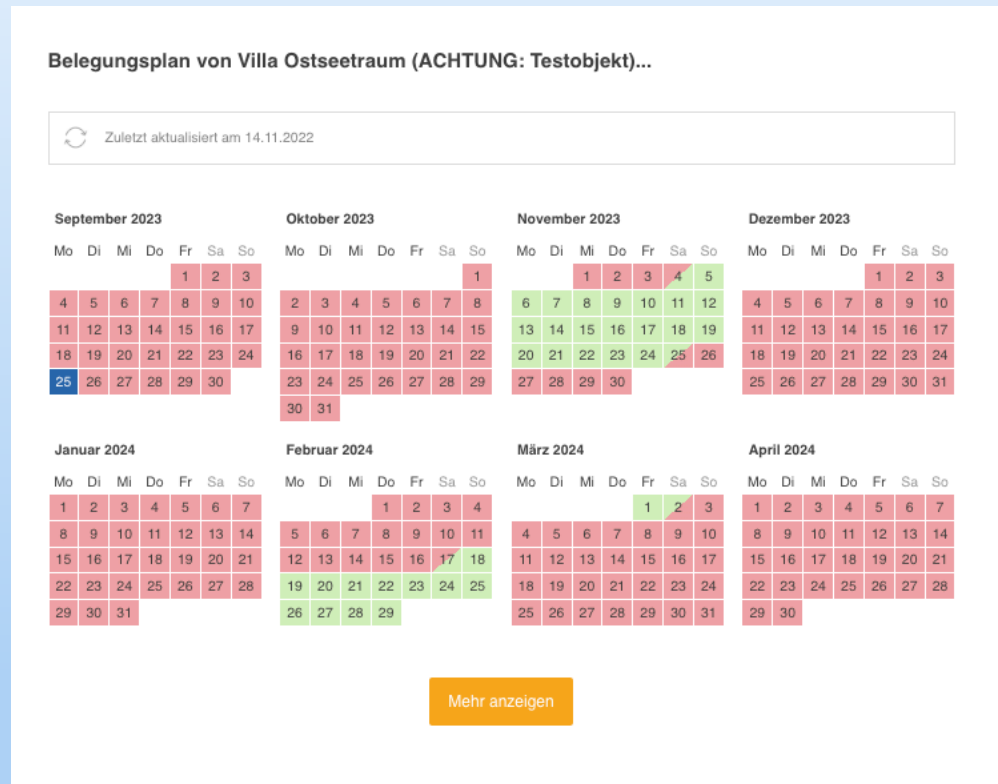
Belegungsplan von Villa Ostseetraum (ACHTUNG: Testobjekt)...

Zuletzt aktualisiert am 14.11.2022

September 2023

| Mo | Di | Mi | Do | Fr | Sa | So |
|---|---|---|---|---|---|---|
| | | | | 1 | 2 | 3 |
| 4 | 5 | 6 | 7 | 8 | 9 | 10 |
| 11 | 12 | 13 | 14 | 15 | 16 | 17 |
| 18 | 19 | 20 | 21 | 22 | 23 | 24 |
| 25 | 26 | 27 | 28 | 29 | 30 | |

Oktober 2023

| Mo | Di | Mi | Do | Fr | Sa | So |
|---|---|---|---|---|---|---|
| | | | | | | 1 |
| 2 | 3 | 4 | 5 | 6 | 7 | 8 |
| 9 | 10 | 11 | 12 | 13 | 14 | 15 |
| 16 | 17 | 18 | 19 | 20 | 21 | 22 |
| 23 | 24 | 25 | 26 | 27 | 28 | 29 |
| 30 | 31 | | | | | |

November 2023

| Mo | Di | Mi | Do | Fr | Sa | So |
|---|---|---|---|---|---|---|
| | | 1 | 2 | 3 | 4 | 5 |
| 6 | 7 | 8 | 9 | 10 | 11 | 12 |
| 13 | 14 | 15 | 16 | 17 | 18 | 19 |
| 20 | 21 | 22 | 23 | 24 | 25 | 26 |
| 27 | 28 | 29 | 30 | | | |

Dezember 2023

| Mo | Di | Mi | Do | Fr | Sa | So |
|---|---|---|---|---|---|---|
| | | | | 1 | 2 | 3 |
| 4 | 5 | 6 | 7 | 8 | 9 | 10 |
| 11 | 12 | 13 | 14 | 15 | 16 | 17 |
| 18 | 19 | 20 | 21 | 22 | 23 | 24 |
| 25 | 26 | 27 | 28 | 29 | 30 | 31 |

Januar 2024

| Mo | Di | Mi | Do | Fr | Sa | So |
|---|---|---|---|---|---|---|
| 1 | 2 | 3 | 4 | 5 | 6 | 7 |
| 8 | 9 | 10 | 11 | 12 | 13 | 14 |
| 15 | 16 | 17 | 18 | 19 | 20 | 21 |
| 22 | 23 | 24 | 25 | 26 | 27 | 28 |
| 29 | 30 | 31 | | | | |

Februar 2024

| Mo | Di | Mi | Do | Fr | Sa | So |
|---|---|---|---|---|---|---|
| | | | 1 | 2 | 3 | 4 |
| 5 | 6 | 7 | 8 | 9 | 10 | 11 |
| 12 | 13 | 14 | 15 | 16 | 17 | 18 |
| 19 | 20 | 21 | 22 | 23 | 24 | 25 |
| 26 | 27 | 28 | 29 | | | |

März 2024

| Mo | Di | Mi | Do | Fr | Sa | So |
|---|---|---|---|---|---|---|
| | | | | 1 | 2 | 3 |
| 4 | 5 | 6 | 7 | 8 | 9 | 10 |
| 11 | 12 | 13 | 14 | 15 | 16 | 17 |
| 18 | 19 | 20 | 21 | 22 | 23 | 24 |
| 25 | 26 | 27 | 28 | 29 | 30 | 31 |

April 2024

| Mo | Di | Mi | Do | Fr | Sa | So |
|---|---|---|---|---|---|---|
| 1 | 2 | 3 | 4 | 5 | 6 | 7 |
| 8 | 9 | 10 | 11 | 12 | 13 | 14 |
| 15 | 16 | 17 | 18 | 19 | 20 | 21 |
| 22 | 23 | 24 | 25 | 26 | 27 | 28 |
| 29 | 30 | | | | | |

Mehr anzeigen